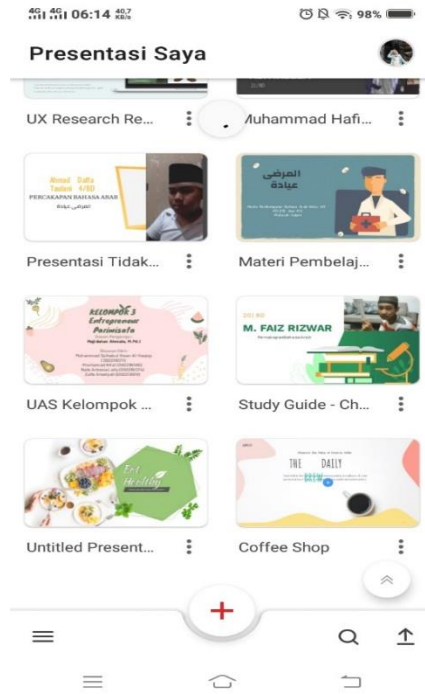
4G 4G 06:14 40.7 KB/s
98%

Presentasi Saya

UX Research Re...
Muhammad Hafi...

Ahmad Dalfa Taufani 4/BD
PERCAKAPAN BAHASA ARAB
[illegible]

Presentasi Tidak...

المرضى
عيادة

Materi Pembelaj...

KELOMPOK 3
Entrepreneur
Pariwisata
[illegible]

UAS Kelompok ...

M. FAIZ RIZWAR
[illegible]

Study Guide - Ch...

Eat Healthy

Untitled Present...

THE DAILY
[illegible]

Coffee Shop

+